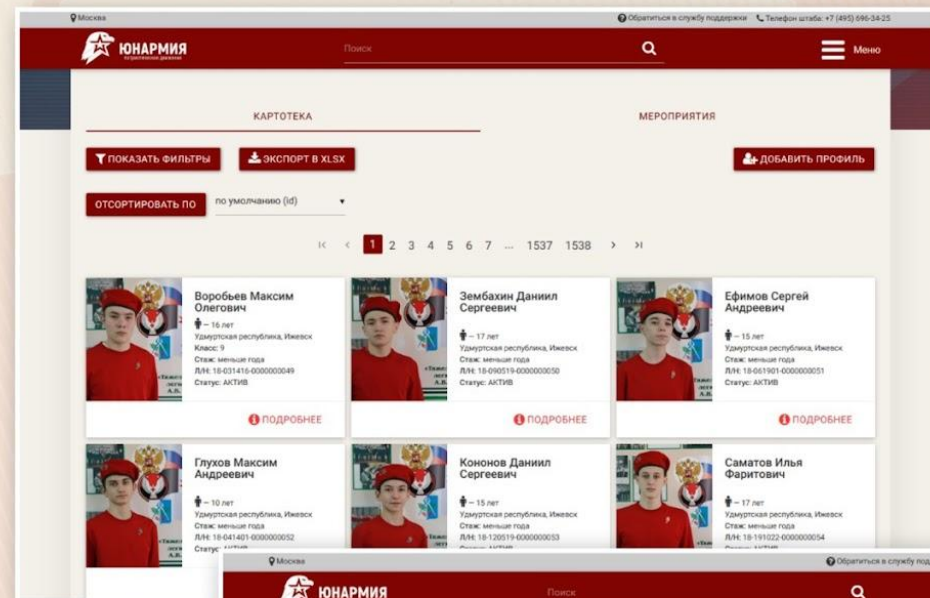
Москва

Обратиться в службу поддержки Телефон штаба: +7 (495) 696-34-25

ЮНАРМИЯ

Поиск

Меню

КАРТОТЕКА

МЕРОПРИЯТИЯ

ПОКАЗАТЬ ФИЛЬТРЫ

ЭКСПОРТ В XLSX

ДОБАВИТЬ ПРОФИЛЬ

ОТСОРТИРОВАТЬ ПО

по умолчанию (id)

1 2 3 4 5 6 7 ... 1537 1538

Воробьев Максим Олегович
– 16 лет
Удмуртская республика, Ижевск
Класс: 9
Стаж: меньше года
Л/Н: 18-031416-0000000049
Статус: АКТИВ

ПОДРОБНЕЕ

Зембахин Даниил Сергеевич
– 17 лет
Удмуртская республика, Ижевск
Стаж: меньше года
Л/Н: 18-090519-0000000050
Статус: АКТИВ

ПОДРОБНЕЕ

Ефимов Сергей Андреевич
– 15 лет
Удмуртская республика, Ижевск
Стаж: меньше года
Л/Н: 18-061901-0000000051
Статус: АКТИВ

ПОДРОБНЕЕ

Глухов Максим Андреевич
– 10 лет
Удмуртская республика, Ижевск
Стаж: меньше года
Л/Н: 18-041401-0000000052
Статус: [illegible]

Кононов Даниил Сергеевич
– 15 лет
Удмуртская республика, Ижевск
Стаж: меньше года
Л/Н: 18-120519-0000000053
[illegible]

Саматов Илья Фаритович
– 17 лет
Удмуртская республика, Ижевск
Стаж: меньше года
Л/Н: 18-191022-0000000054
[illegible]

Москва

Обратиться в службу под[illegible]

ЮНАРМИЯ

Поиск